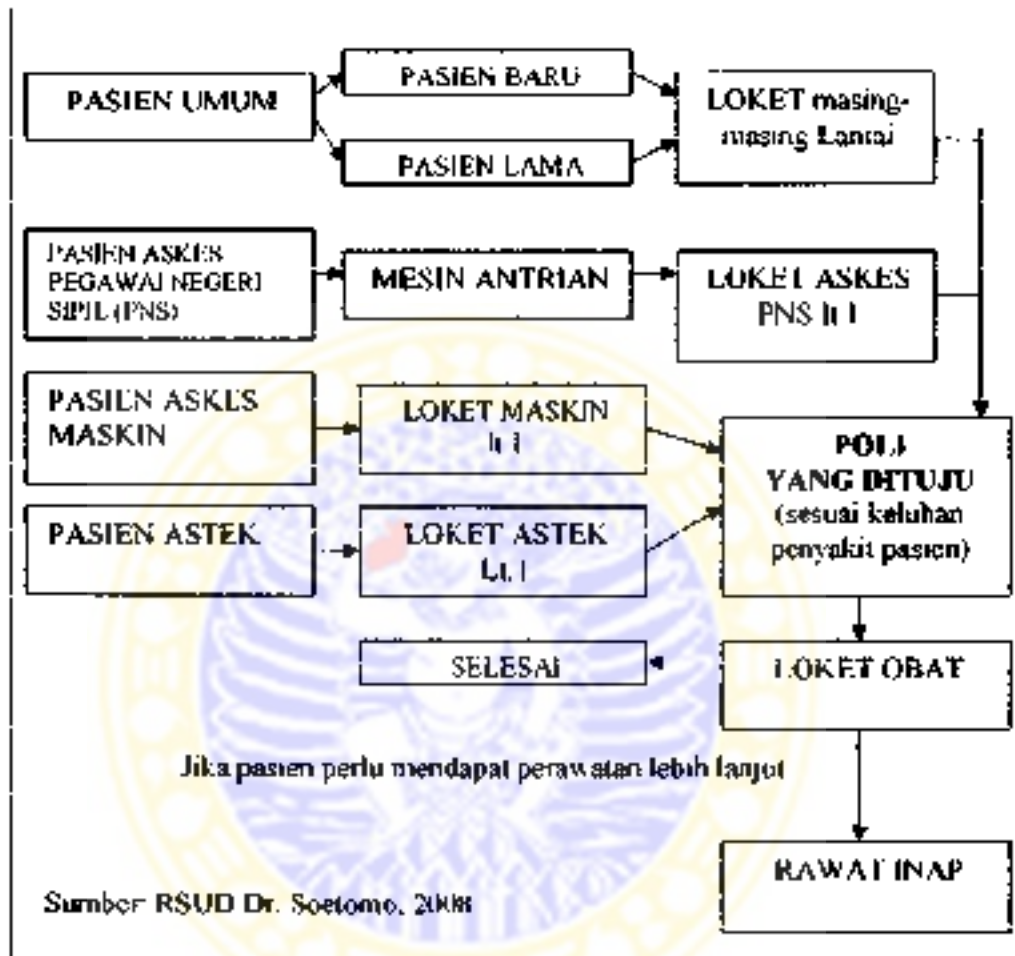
PASIEN UMUM

PASIEN BARU

PASIEN LAMA

LOKET masing-masing Lantai

PASIEN ASKES PEGAWAI NEGERI SIPIL (PNS)

MESIN ANTRIAN

LOKET ASKES PNS lt I

PASIEN ASKES MASKIN

LOKET MASKIN lt I

PASIEN ASTEK

LOKET ASTEK Lt I

POLI YANG DITUJU (sesuai keluhan penyakit pasien)

SELESAI

LOKET OBAT

Jika pasien perlu mendapat perawatan lebih lanjut

RAWAT INAP

Sumber RSUD Dr. Soetomo, 2008